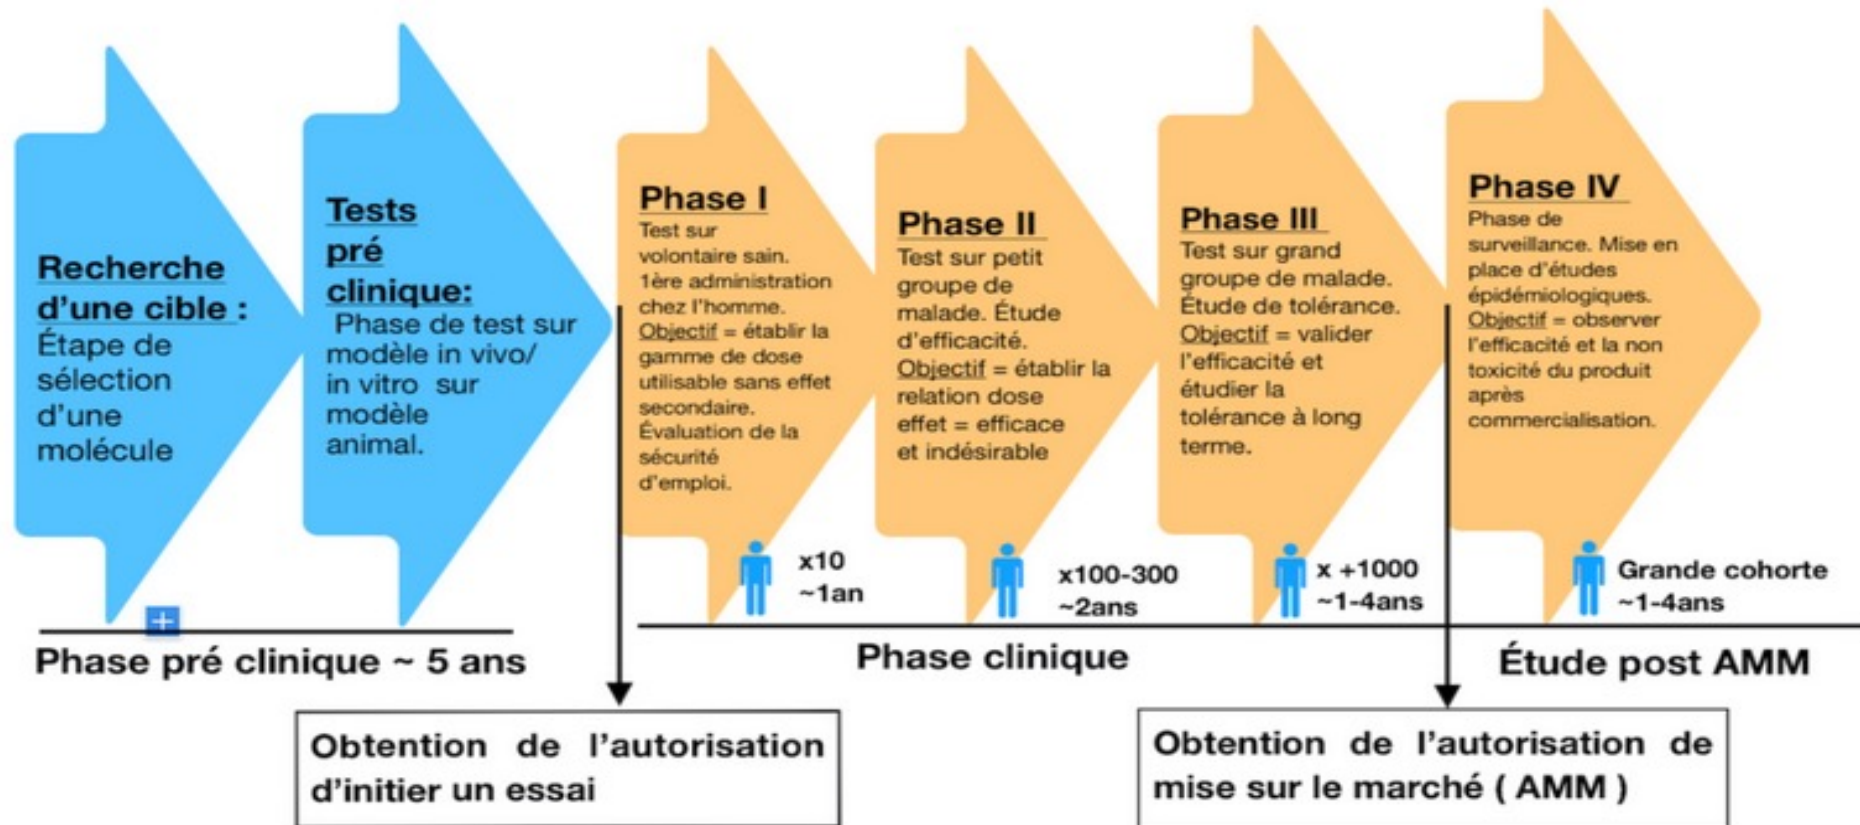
Recherche d'une cible :
Étape de sélection d'une molécule

Tests pré clinique:
Phase de test sur modèle in vivo/ in vitro sur modèle animal.

Phase I
Test sur volontaire sain. 1ère administration chez l'homme. Objectif = établir la gamme de dose utilisable sans effet secondaire. Évaluation de la sécurité d'emploi.

x10
~1an

Phase II
Test sur petit groupe de malade. Étude d'efficacité. Objectif = établir la relation dose effet = efficace et indésirable

x100-300
~2ans

Phase III
Test sur grand groupe de malade. Étude de tolérance. Objectif = valider l'efficacité et étudier la tolérance à long terme.

x +1000
~1-4ans

Phase IV
Phase de surveillance. Mise en place d'études épidémiologiques. Objectif = observer l'efficacité et la non toxicité du produit après commercialisation.

Grande cohorte
~1-4ans

Phase pré clinique ~ 5 ans

Phase clinique

Étude post AMM

Obtention de l'autorisation d'initier un essai

Obtention de l'autorisation de mise sur le marché ( AMM )